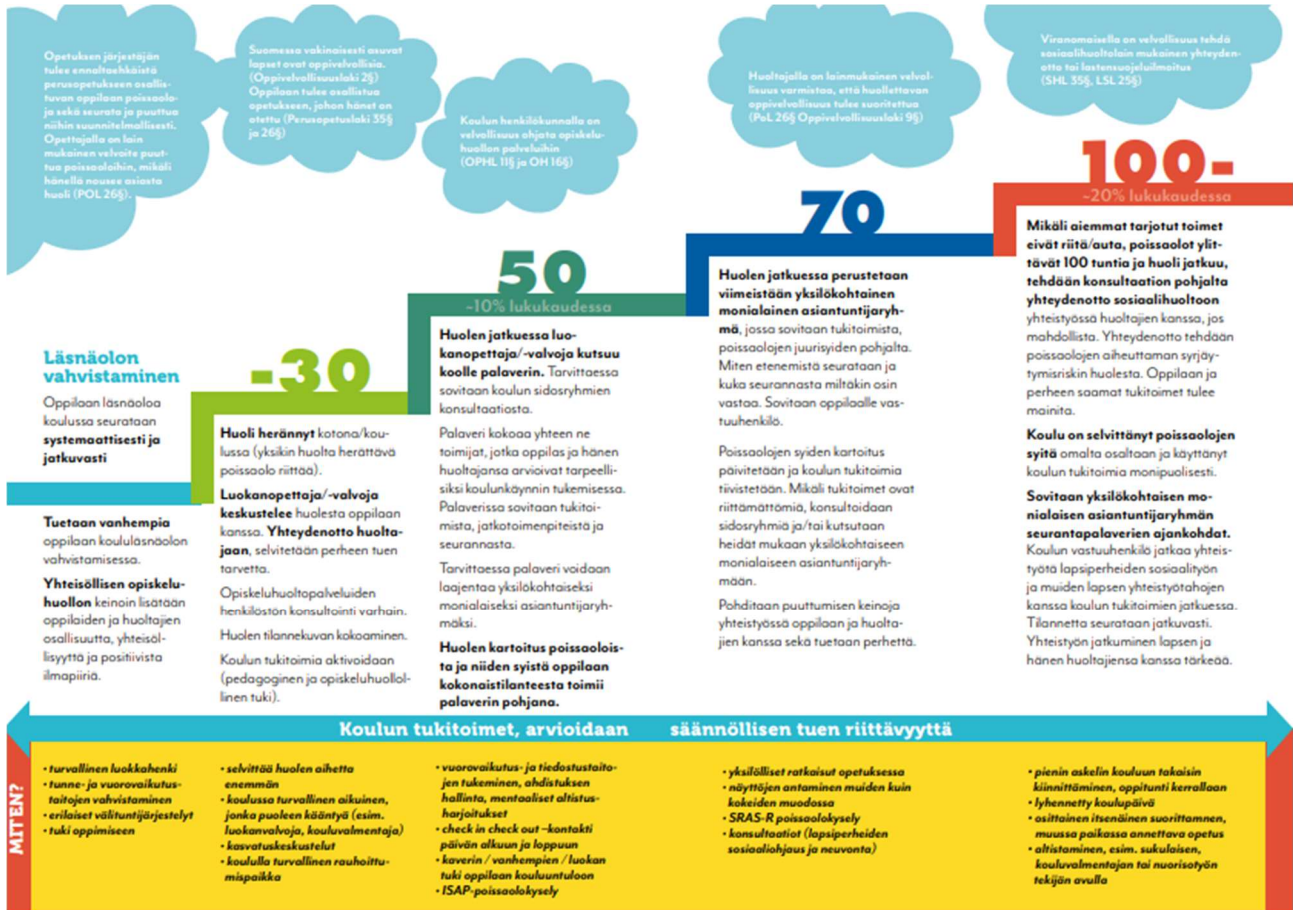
Opetuksen järjestäjän tulee ennaltaehkäistä perusopetukseen osallistuvan oppilaan poissaoloja sekä seurata ja puuttua niihin suunnitelmallisesti. Opettajalla on lain mukainen velvoite puuttua poissaoloihin, mikäli hänellä nousee asiasta huoli (POL 26§).

Suomessa vakinaisesti asuvat lapset ovat oppivelvollisia. (Oppivelvollisuuslaki 2§) Oppilaan tulee osallistua opetukseen, johon hänet on otettu (Perusopetuslaki 35§ ja 26§)

Koulun henkilökunnalla on velvollisuus ohjata opiskeluhuollon palveluihin (OPHL 11§ ja OH 16§)

Huoltajalla on lainmukainen velvollisuus varmistaa, että huollettavan oppivelvollisuus tulee suoritettua (PoL 26§ Oppivelvollisuuslaki 9§)

Viranomaisella on velvollisuus tehdä sosiaalihuoltolain mukainen yhteydenotto tai lastensuojeluilmoitus (SHL 35§, LSL 25§)

100-
~20% lukukaudessa

70

50
~10% lukukaudessa

-30

Läsnäolon vahvistaminen

Oppilaan läsnäoloa koulussa seurataan systemaattisesti ja jatkuvasti

Tuetaan vanhempia oppilaan koululäsnäolon vahvistamisessa.

Yhteisöllisen opiskeluhuollon keinoin lisätään oppilaiden ja huoltajien osallisuutta, yhteisöllisyyttä ja positiivista ilmapiiriä.

Huoli herännyt kotona/koulussa (yksikin huolta herättävä poissaolo riittää).

Luokanopettaja/-valvoja keskustelee huolesta oppilaan kanssa. Yhteydenotto huoltajaan, selvitetään perheen tuen tarvetta.

Opiskeluhuoltopalveluiden henkilöstön konsultointi varhain.

Huolen tilannekuvan kokoaminen.

Koulun tukitoimia aktivoidaan (pedagoginen ja opiskeluhuollollinen tuki).

Huolen jatkuessa luokanopettaja/-valvoja kutsuu koolle palaverin. Tarvittaessa sovitaan koulun sidosryhmien konsultaatiosta.

Palaveri kokoaa yhteen ne toimijat, jotka oppilas ja hänen huoltajansa arvioivat tarpeellisiksi koulunkäynnin tukemisessa. Palaverissa sovitaan tukitoimista, jatkotoimenpiteistä ja seurannasta.

Tarvittaessa palaveri voidaan laajentaa yksilökohtaiseksi monialaiseksi asiantuntijaryhmäksi.

Huolen kartoitus poissaoloista ja niiden syistä oppilaan kokonaistilanteesta toimii palaverin pohjana.

Huolen jatkuessa perustetaan viimeistään yksilökohtainen monialainen asiantuntijaryhmä, jossa sovitaan tukitoimista, poissaolojen juurisyiden pohjalta. Miten etenemistä seurataan ja kuka seurannasta miltäkin osin vastaa. Sovitaan oppilaalle vastuuhenkilö.

Poissaolojen syiden kartoitus päivitetään ja koulun tukitoimia tiivistetään. Mikäli tukitoimet ovat riittämättömiä, konsultoidaan sidosryhmiä ja/tai kutsutaan heidät mukaan yksilökohtaiseen monialaiseen asiantuntijaryhmään.

Pohditaan puuttumisen keinoja yhteistyössä oppilaan ja huoltajien kanssa sekä tuetaan perhettä.

Mikäli aiemmat tarjotut toimet eivät riitä/auta, poissaolot ylittävät 100 tuntia ja huoli jatkuu, tehdään konsultaation pohjalta yhteydenotto sosiaalihuoltoon yhteistyössä huoltajien kanssa, jos mahdollista. Yhteydenotto tehdään poissaolojen aiheuttaman syrjäytymisriskin huolesta. Oppilaan ja perheen saamat tukitoimet tulee mainita.

Koulu on selvittänyt poissaolojen syitä omalta osaltaan ja käyttänyt koulun tukitoimia monipuolisesti.

Sovitaan yksilökohtaisen monialaisen asiantuntijaryhmän seurantapalaverien ajankohdat. Koulun vastuuhenkilö jatkaa yhteistyötä lapsiperheiden sosiaalityön ja muiden lapsen yhteistyötahojen kanssa koulun tukitoimien jatkuessa. Tilannetta seurataan jatkuvasti. Yhteistyön jatkuminen lapsen ja hänen huoltajiensa kanssa tärkeää.

Koulun tukitoimet, arvioidaan säännöllisen tuen riittävyyttä

MITEN?

• turvallinen luokkahenki
• tunne- ja vuorovaikutustaitojen vahvistaminen
• erilaiset välituntijärjestelyt
• tuki oppimiseen

• selvittää huolen aihetta enemmän
• koulussa turvallinen aikuinen, jonka puoleen kääntyä (esim. luokanvalvoja, kouluvalmentaja)
• kasvatuskeskustelut
• koululla turvallinen rauhoittumispaikka

• vuorovaikutus- ja tiedostustaitojen tukeminen, ahdistuksen hallinta, mentaaliset altistusharjoitukset
• check in check out –kontakti päivän alkuun ja loppuun
• kaverin / vanhempien / luokan tuki oppilaan kouluuntuloon
• ISAP-poissaolokysely

• yksilölliset ratkaisut opetuksessa
• näyttöjen antaminen muiden kuin kokeiden muodossa
• SRAS-R poissaolokysely
• konsultaatiot (lapsiperheiden sosiaaliohjaus ja neuvonta)

• pienin askelin kouluun takaisin kiinnittäminen, oppitunti kerrallaan
• lyhennetty koulupäivä
• osittainen itsenäinen suorittamnen, muussa paikassa annettava opetus
• altistaminen, esim. sukulaisen, kouluvalmentajan tai nuorisotyön tekijän avulla